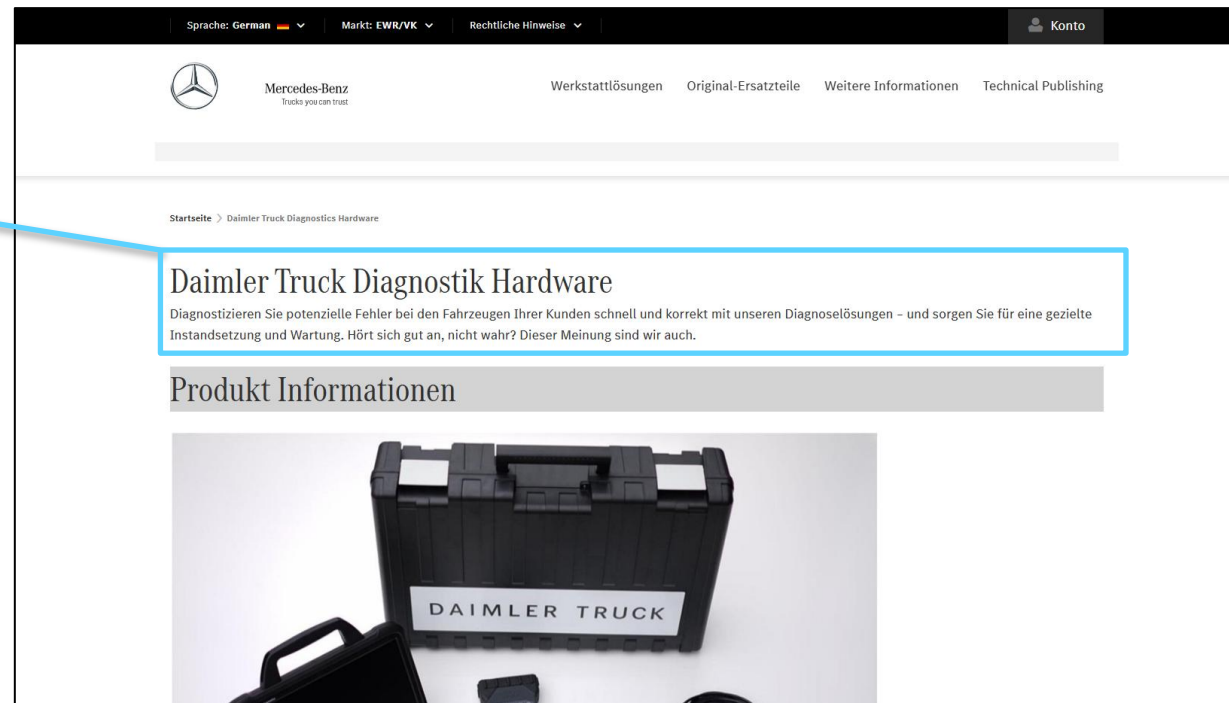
Sprache: German | Markt: EWR/VK | Rechtliche Hinweise | Konto

Mercedes-Benz
Trucks you can trust

Werkstattlösungen | Original-Ersatzteile | Weitere Informationen | Technical Publishing

Startseite > Daimler Truck Diagnostics Hardware

Daimler Truck Diagnostik Hardware

Diagnostizieren Sie potenzielle Fehler bei den Fahrzeugen Ihrer Kunden schnell und korrekt mit unseren Diagnoselösungen – und sorgen Sie für eine gezielte Instandsetzung und Wartung. Hört sich gut an, nicht wahr? Dieser Meinung sind wir auch.

Produkt Informationen

DAIMLER TRUCK